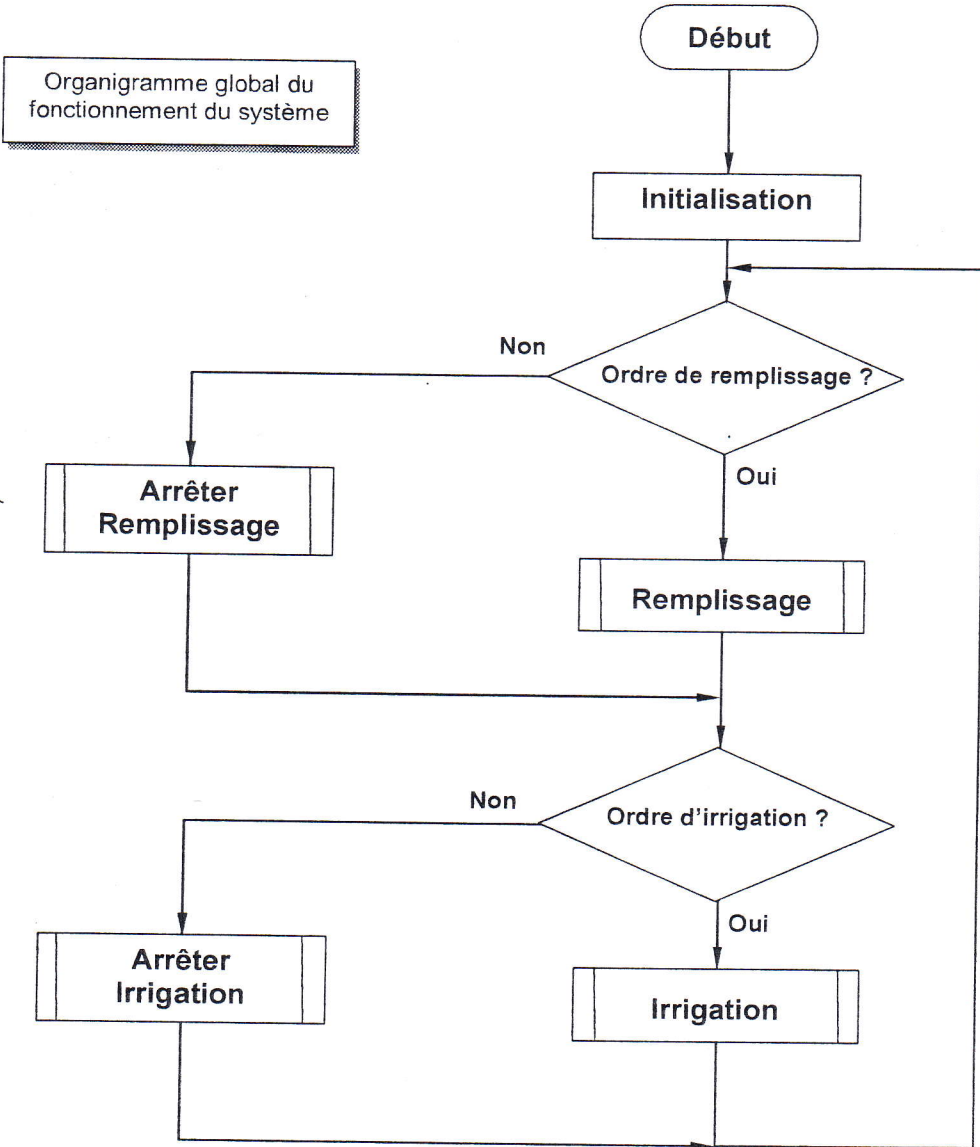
Organigramme global du fonctionnement du système

Début

Initialisation

Non

Ordre de remplissage ?

Oui

Arrêter Remplissage

Remplissage

Non

Ordre d'irrigation ?

Oui

Arrêter Irrigation

Irrigation